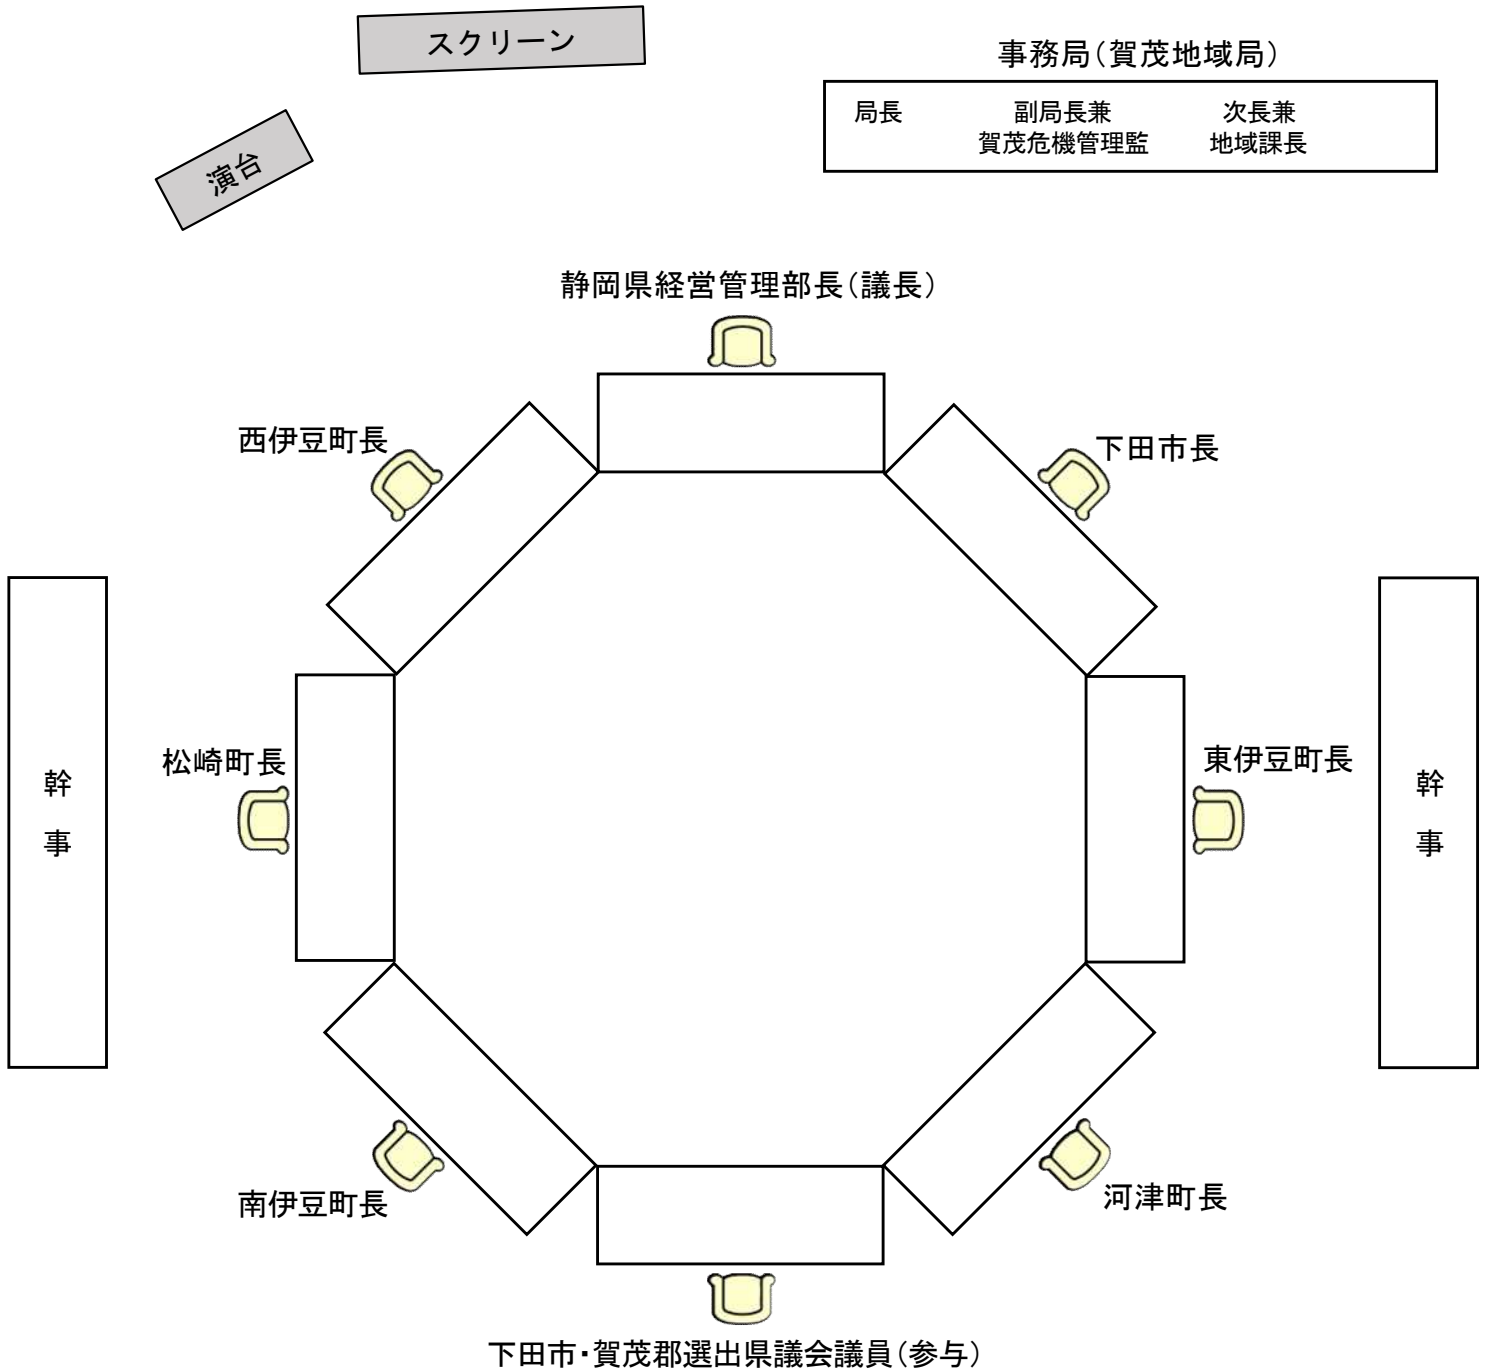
スクリーン

演台

事務局(賀茂地域局)

局長

副局長兼
賀茂危機管理監

次長兼
地域課長

静岡県経営管理部長(議長)

西伊豆町長

下田市長

幹事

松崎町長

東伊豆町長

幹事

南伊豆町長

河津町長

下田市・賀茂郡選出県議会議員(参与)